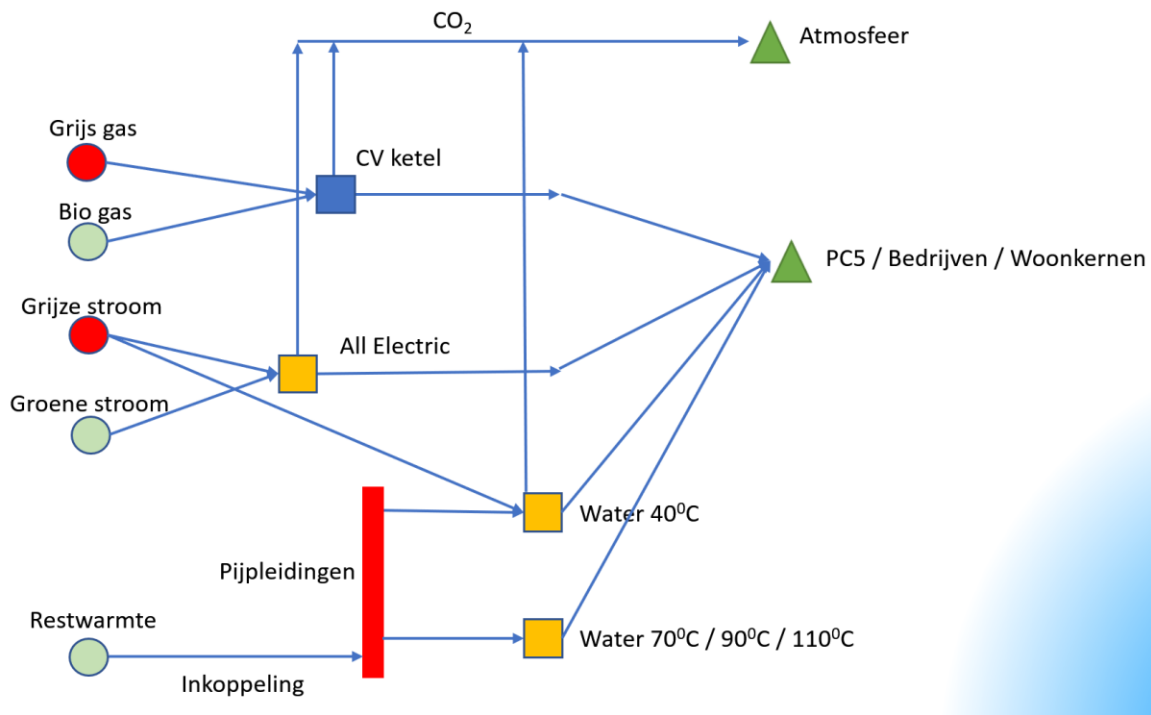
$CO_2$

Atmosfeer

Grijs gas

CV ketel

Bio gas

PC5 / Bedrijven / Woonkernen

Grijze stroom

All Electric

Groene stroom

Water $40^0C$

Pijpleidingen

Restwarmte

Water $70^0C$ / $90^0C$ / $110^0C$

Inkoppeling